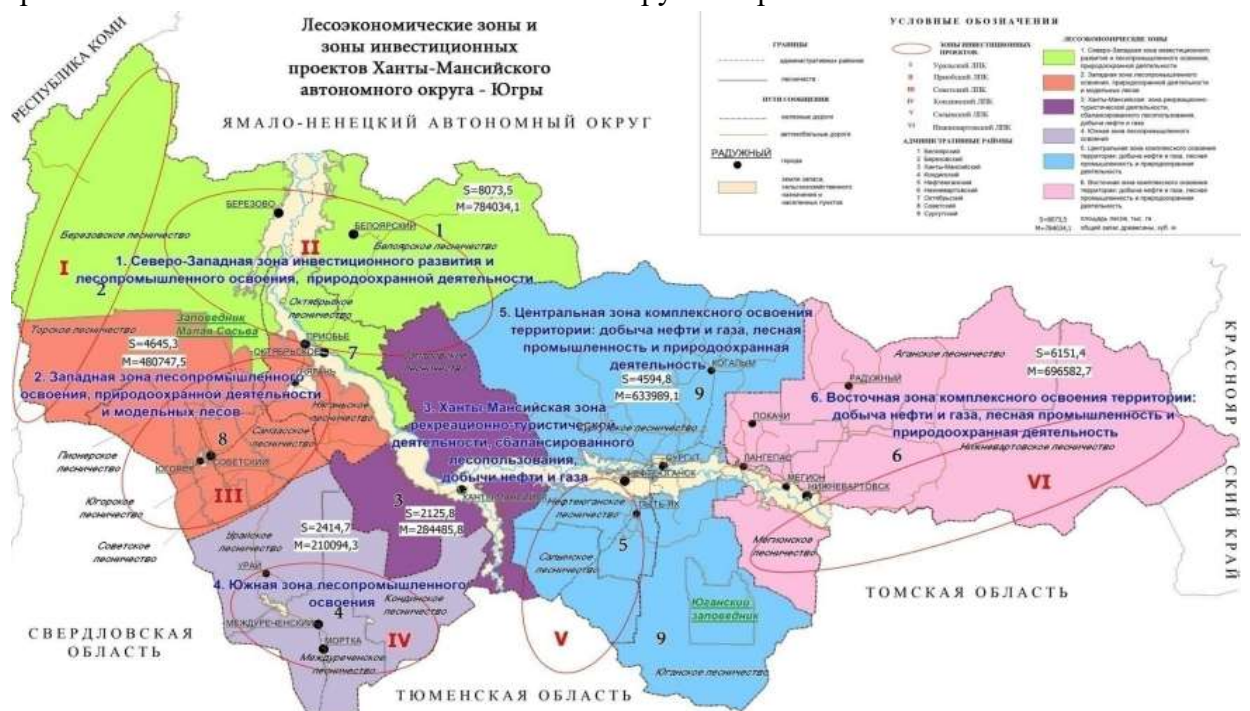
Лесоэкономические зоны и зоны инвестиционных проектов Ханты-Мансийского автономного округа - Югры

УСЛОВНЫЕ ОБОЗНАЧЕНИЯ

ГРАНИЦЫ
административных районов
лесничеств

ПУТИ СООБЩЕНИЯ
железные дороги
автомобильные дороги

РАДУЖНЫЙ
города

земли запаса, сельскохозяйственного назначения и населенных пунктов

ЗОНЫ ИНВЕСТИЦИОННЫХ ПРОЕКТОВ
I Уральский ЛПК
II Приобский ЛПК
III Советский ЛПК
IV Кондинский ЛПК
V Салымский ЛПК
VI Нижневартовский ЛПК

АДМИНИСТРАТИВНЫЕ РАЙОНЫ
1 Белоярский
2 Березовский
3 Ханты-Мансийский
4 Кондинский
5 Нефтеюганский
6 Нижневартовский
7 Октябрьский
8 Советский
9 Сургутский

ЛЕСОЭКОНОМИЧЕСКИЕ ЗОНЫ
1. Северо-Западная зона инвестиционного развития и лесопромышленного освоения, природоохранной деятельности
2. Западная зона лесопромышленного освоения, природоохранной деятельности и модельных лесов
3. Ханты-Мансийская зона рекреационно-туристической деятельности, сбалансированного лесопользования, добычи нефти и газа
4. Южная зона лесопромышленного освоения
5. Центральная зона комплексного освоения территории: добыча нефти и газа, лесная промышленность и природоохранная деятельность
6. Восточная зона комплексного освоения территории: добыча нефти и газа, лесная промышленность и природоохранная деятельность

S=8073,5
M=784034,1
площадь лесов, тыс. га
общий запас древесины, куб. м

РЕСПУБЛИКА КОМИ

ЯМАЛО-НЕНЕЦКИЙ АВТОНОМНЫЙ ОКРУГ

КРАСНОЯРСКИЙ КРАЙ

ТОМСКАЯ ОБЛАСТЬ

СВЕРДЛОВСКАЯ ОБЛАСТЬ

ТЮМЕНСКАЯ ОБЛАСТЬ

S=8073,5
M=784034,1

БЕРЕЗОВО
БЕЛОЯРСКИЙ
Березовское лесничество
Белоярское лесничество
I
II
1
2

1. Северо-Западная зона инвестиционного развития и лесопромышленного освоения, природоохранной деятельности

Октябрьское лесничество
Заповедник Малая Сосьва
Торское лесничество
ПРИОБЬЕ
ОКТЯБРЬСКОЕ
НЯГАНЬ
7
S=4645,3
M=480747,5

2. Западная зона лесопромышленного освоения, природоохранной деятельности и модельных лесов

Няганское лесничество
Самзасское лесничество
8
Пионерское лесничество
ЮГОРСК
СОВЕТСКИЙ
III
Югорское лесничество
Советское лесничество
Урайское лесничество
S=2414,7
M=210094,3
УРАЙ

4. Южная зона лесопромышленного освоения

4
Кондинское лесничество
МЕЖДУРЕЧЕНСКИЙ
МОРТКА
IV
Междуреченское лесничество

Самаровское лесничество

3. Ханты-Мансийская зона рекреационно-туристической деятельности, сбалансированного лесопользования, добычи нефти и газа

3
S=2125,8
M=284485,8
ХАНТЫ-МАНСИЙСК

5. Центральная зона комплексного освоения территории: добыча нефти и газа, лесная промышленность и природоохранная деятельность

S=4594,8
M=633989,1
9
КОГАЛЫМ
Сургутское лесничество
СУРГУТ
НЕФТЕЮГАНСК
ПЫТЬ-ЯХ
Нефтеюганское лесничество
Салымское лесничество
5
V
Юганский заповедник
9
Юганское лесничество

Аганское лесничество
S=6151,4
M=696582,7
РАДУЖНЫЙ
ПОКАЧИ

6. Восточная зона комплексного освоения территории: добыча нефти и газа, лесная промышленность и природоохранная деятельность

ЛАНГЕПАС
МЕГИОН
НИЖНЕВАРТОВСК
Нижневартовское лесничество
6
VI
Мегионское лесничество